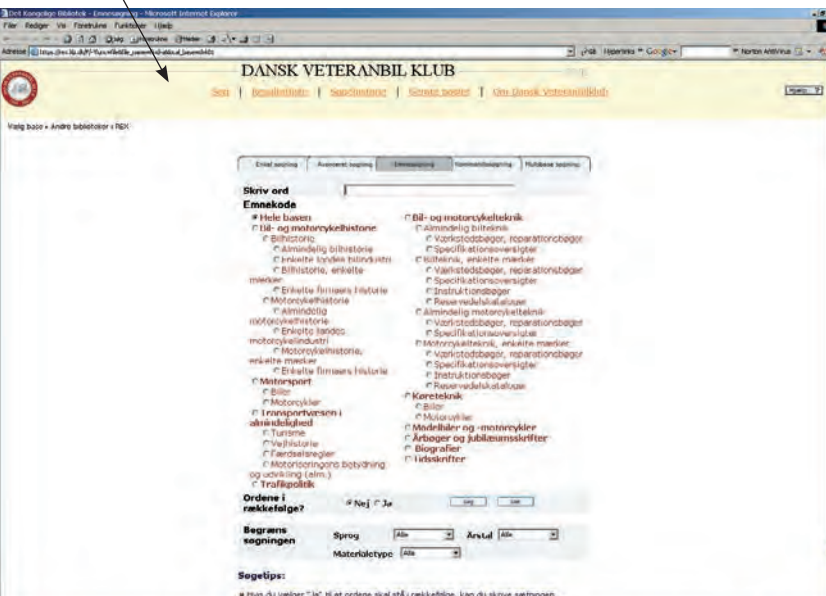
Det Kongelige Bibliotek - Emnesøgning - Microsoft Internet Explorer
Filer Rediger Vis Foretrukne Funktioner Hjælp
Adresse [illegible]
Hyperlinks Google Norton AntiVirus

DANSK VETERANBIL KLUB
Søg | Resultatliste | Søgehistorie | Gemte poster | Om Dansk Veteranbilklub
Hjælp

Vælg base » Andre biblioteker » REX

Enkel søgning | Avanceret søgning | Emnesøgning | Kommandosøgning | Multibase søgning

Skriv ord
Emnekode
Hele basen
Bil- og motorcykelhistorie
Bilhistorie
Almindelig bilhistorie
Enkelte landes bilindustri
Bilhistorie, enkelte mærker
Enkelte firmaers historie
Motorcykelhistorie
Almindelig motorcykelhistorie
Enkelte landes motorcykelindustri
Motorcykelhistorie, enkelte mærker
Enkelte firmaers historie
Motorsport
Biler
Motorcykler
Transportvæsen i almindelighed
Turisme
Vejhistorie
Færdselsregler
Motoriseringens betydning og udvikling (alm.)
Trafikpolitik

Bil- og motorcykelteknik
Almindelig bilteknik
Værkstedsbøger, reparationsbøger
Specifikationsoversigter
Bilteknik, enkelte mærker
Værkstedsbøger, reparationsbøger
Specifikationsoversigter
Instruktionsbøger
Reservedelskataloger
Almindelig motorcykelteknik
Værkstedsbøger, reparationsbøger
Specifikationsoversigter
Motorcykelteknik, enkelte mærker
Værkstedsbøger, reparationsbøger
Specifikationsoversigter
Instruktionsbøger
Reservedelskataloger
Køreteknik
Biler
Motorcykler
Modelbiler og -motorcykler
Årbøger og jubilæumsskrifter
Biografier
Tidsskrifter

Ordene i rækkefølge?
Nej Ja
Søg Slet

Begræns søgningen
Sprog Alle
Årstal Alle
Materialetype Alle

Søgetips:
Hvis du vælger "Ja" til at ordene skal stå i rækkefølge, kan du skrive søgningen